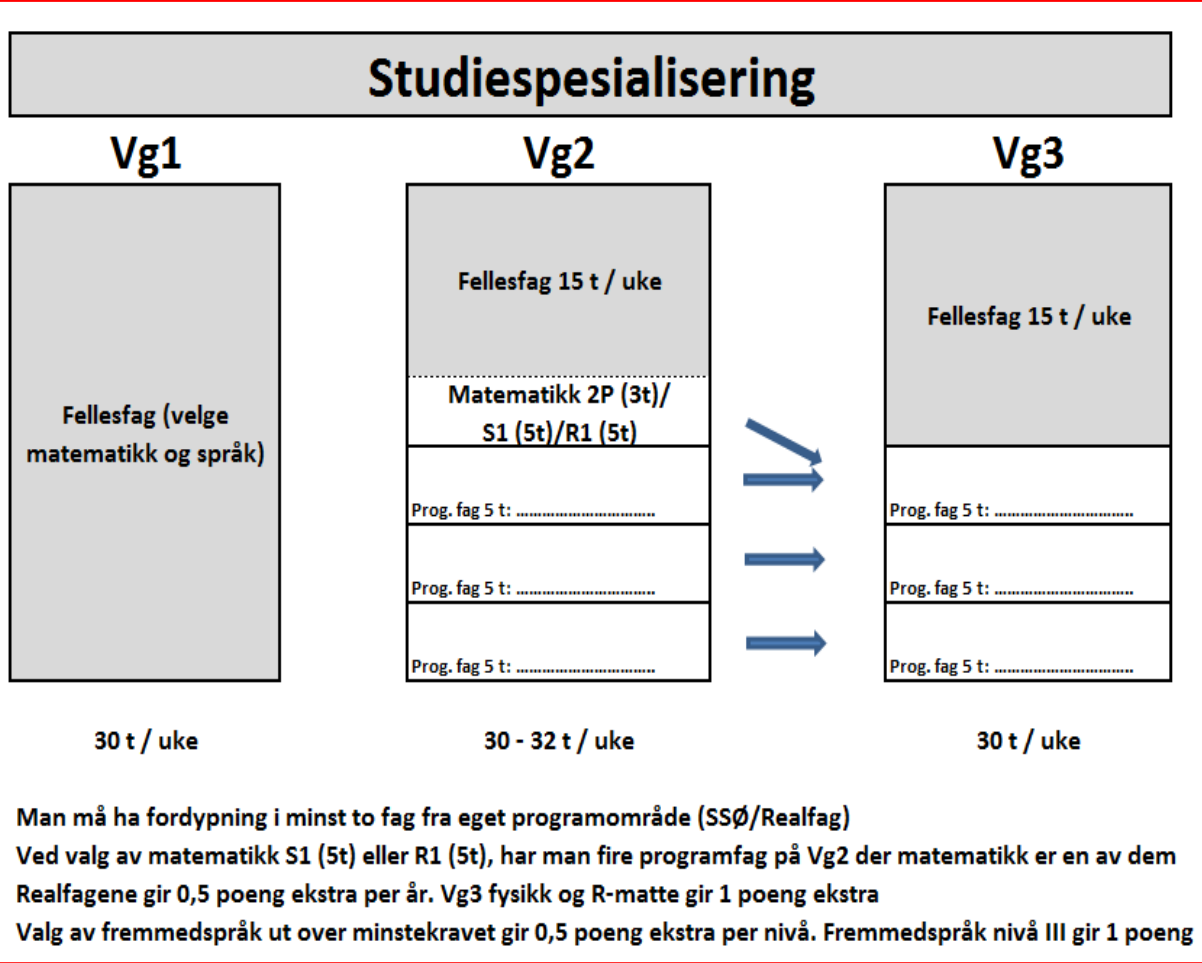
Studiespesialisering

Vg1

Fellesfag (velge matematikk og språk)

30 t / uke

Vg2

Fellesfag 15 t / uke

Matematikk 2P (3t)/ S1 (5t)/R1 (5t)

Prog. fag 5 t: ……………………………

Prog. fag 5 t: ……………………………

Prog. fag 5 t: ……………………………

30 - 32 t / uke

Vg3

Fellesfag 15 t / uke

Prog. fag 5 t: ……………………………

Prog. fag 5 t: ……………………………

Prog. fag 5 t: ……………………………

30 t / uke

Man må ha fordypning i minst to fag fra eget programområde (SSØ/Realfag)
Ved valg av matematikk S1 (5t) eller R1 (5t), har man fire programfag på Vg2 der matematikk er en av dem
Realfagene gir 0,5 poeng ekstra per år. Vg3 fysikk og R-matte gir 1 poeng ekstra
Valg av fremmedspråk ut over minstekravet gir 0,5 poeng ekstra per nivå. Fremmedspråk nivå III gir 1 poeng